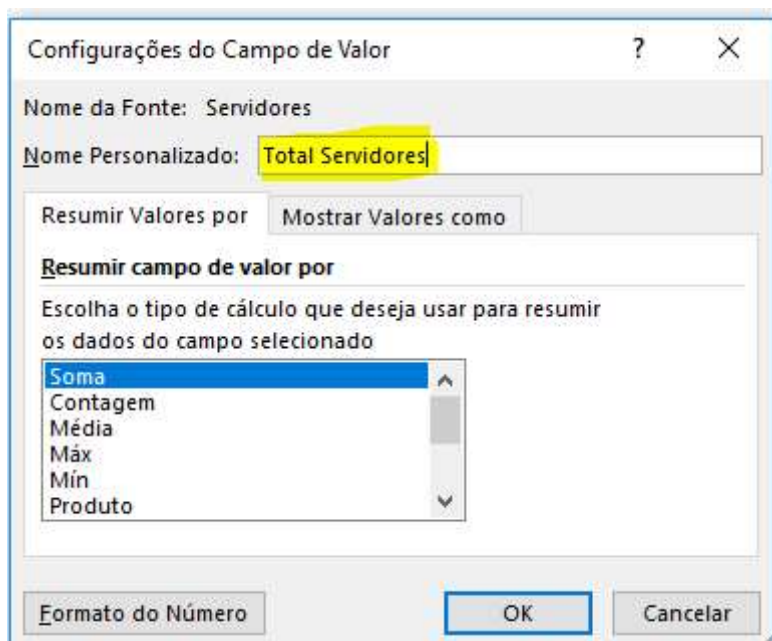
Configurações do Campo de Valor

?

X

Nome da Fonte: Servidores

Nome Personalizado: Total Servidores

Resumir Valores por

Mostrar Valores como

Resumir campo de valor por

Escolha o tipo de cálculo que deseja usar para resumir os dados do campo selecionado

Soma
Contagem
Média
Máx
Mín
Produto

Formato do Número

OK

Cancelar